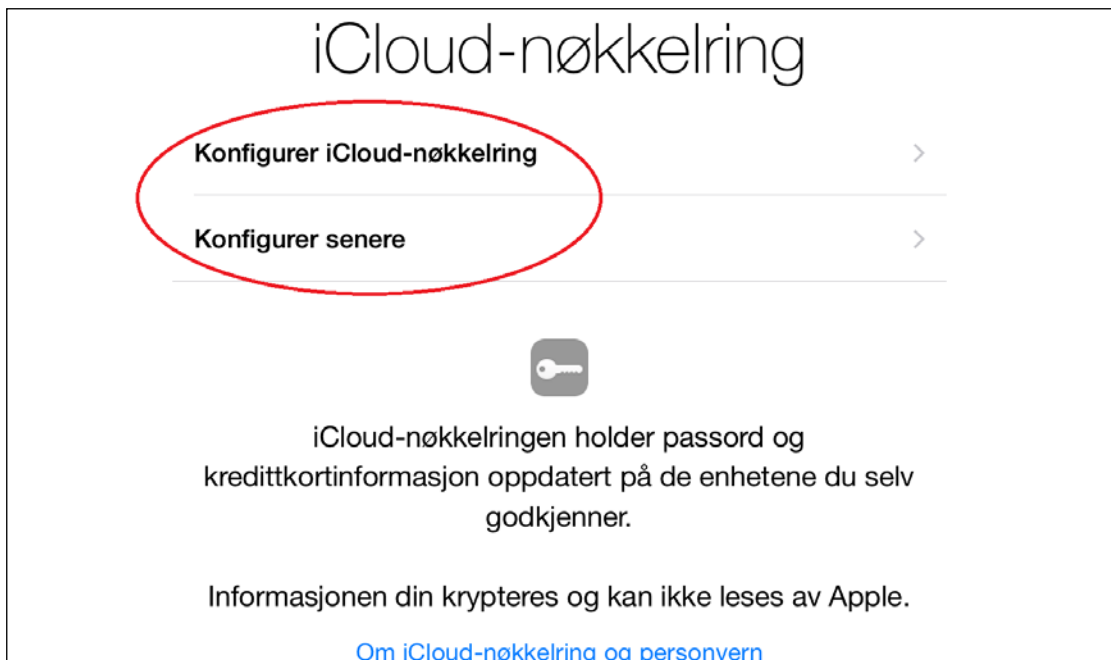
iCloud-nøkkelring

Konfigurer iCloud-nøkkelring

Konfigurer senere

iCloud-nøkkelringen holder passord og kredittkortinformasjon oppdatert på de enhetene du selv godkjenner.

Informasjonen din krypteres og kan ikke leses av Apple.

Om iCloud-nøkkelring og personvern